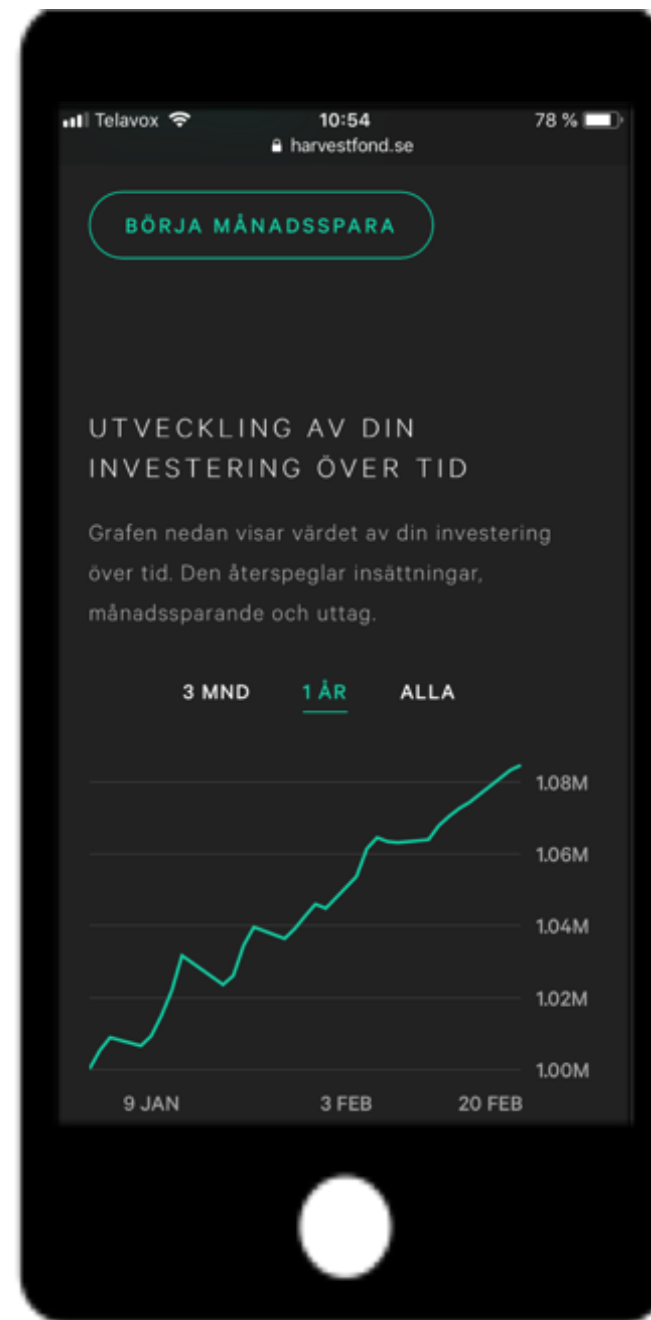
Telavox 10:54 78 %
harvestfond.se

BÖRJA MÅNADSSPARA

UTVECKLING AV DIN INVESTERING ÖVER TID

Grafen nedan visar värdet av din investering över tid. Den återspeglar insättningar, månadssparande och uttag.

3 MND 1 ÅR ALLA

1.08M
1.06M
1.04M
1.02M
1.00M

9 JAN 3 FEB 20 FEB